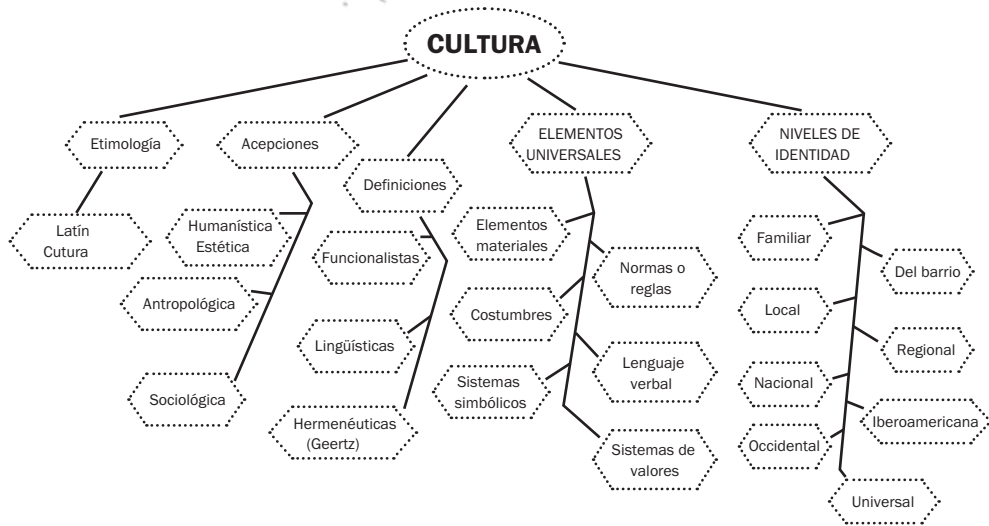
CULTURA

Etimología

Latín Cutura

Acepciones

Humanística Estética

Antropológica

Sociológica

Definiciones

Funcionalistas

Lingüísticas

Hermenéuticas (Geertz)

ELEMENTOS UNIVERSALES

Elementos materiales

Normas o reglas

Costumbres

Lenguaje verbal

Sistemas simbólicos

Sistemas de valores

NIVELES DE IDENTIDAD

Familiar

Del barrio

Local

Regional

Nacional

Iberoamericana

Occidental

Universal